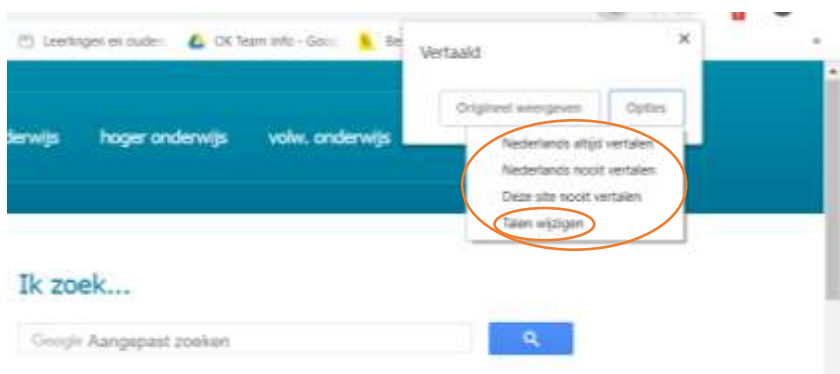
Leerlingen en ouder

OK Team Info - Goo

Be

Vertaald

×

Origineel weergeven

Opties

Nederlands altijd vertalen

Nederlands nooit vertalen

Deze site nooit vertalen

Talen wijzigen

derwijs

hoger onderwijs

volw. onderwijs

Ik zoek...

Google Aangepast zoeken